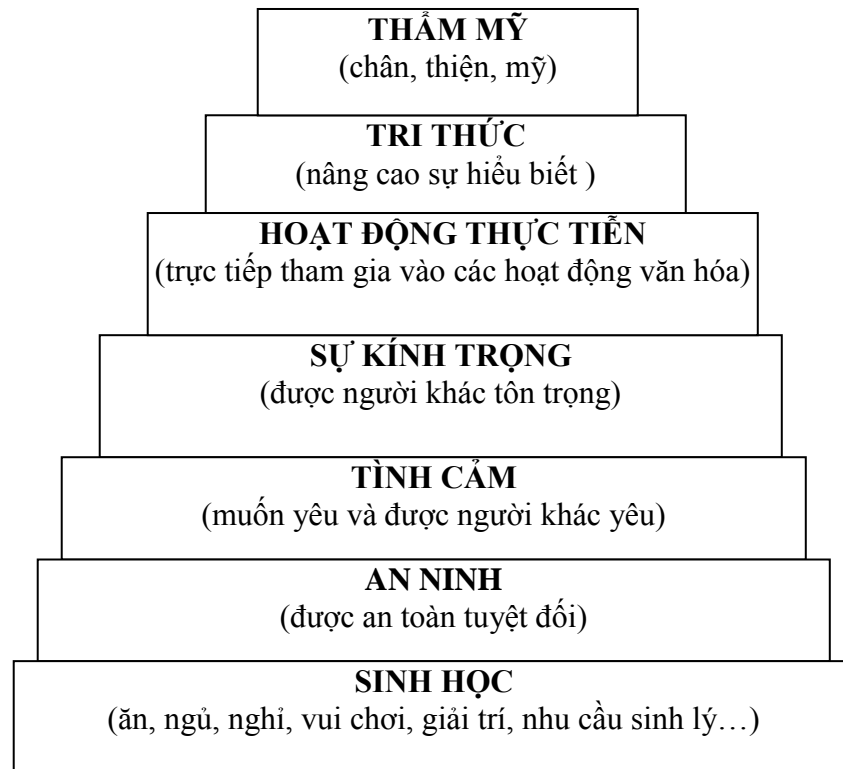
THẨM MỸ
(chân, thiện, mỹ)

TRI THỨC
(nâng cao sự hiểu biết )

HOẠT ĐỘNG THỰC TIỄN
(trực tiếp tham gia vào các hoạt động văn hóa)

SỰ KÍNH TRỌNG
(được người khác tôn trọng)

TÌNH CẢM
(muốn yêu và được người khác yêu)

AN NINH
(được an toàn tuyệt đối)

SINH HỌC
(ăn, ngủ, nghỉ, vui chơi, giải trí, nhu cầu sinh lý…)